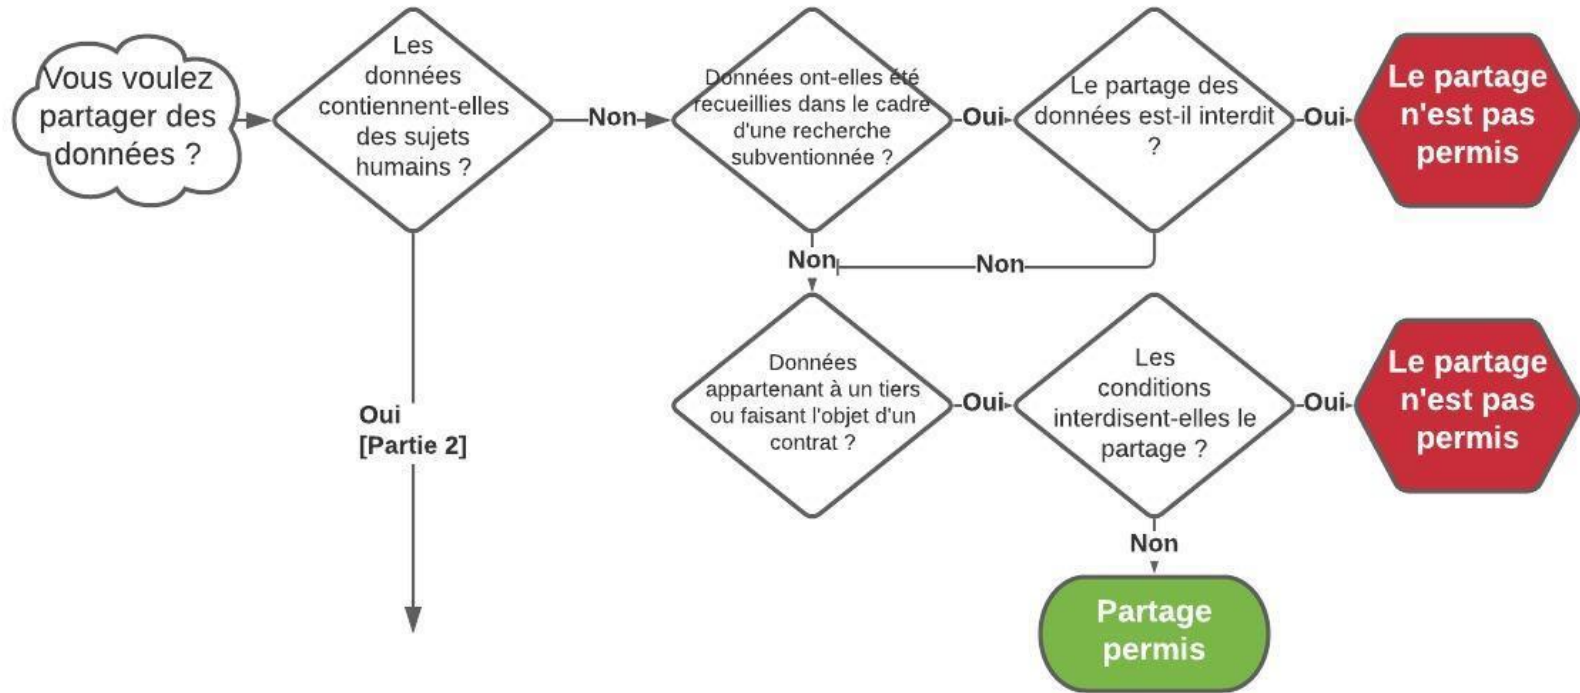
Vous voulez partager des données ?

Les données contiennent-elles des sujets humains ?

Non

Données ont-elles été recueillies dans le cadre d'une recherche subventionnée ?

Oui

Le partage des données est-il interdit ?

Oui

Le partage n'est pas permis

Non

Non

Oui
[Partie 2]

Données appartenant à un tiers ou faisant l'objet d'un contrat ?

Oui

Les conditions interdisent-elles le partage ?

Oui

Le partage n'est pas permis

Non

Partage permis